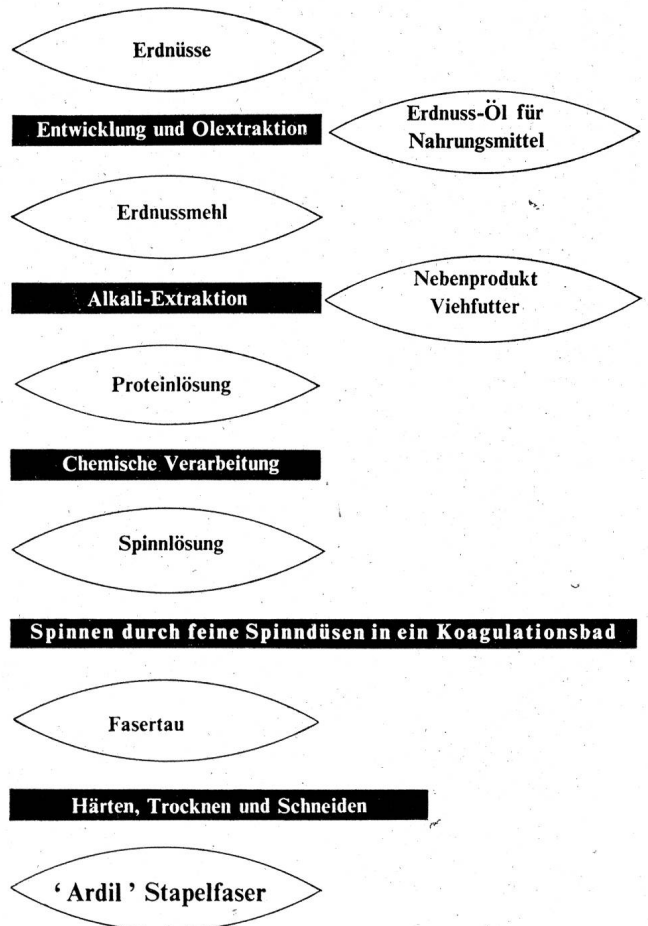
Erdnüsse

Entwicklung und Olextraktion

Erdnuss-Öl für Nahrungsmittel

Erdnussmehl

Alkali-Extraktion

Nebenprodukt Viehfutter

Proteinlösung

Chemische Verarbeitung

Spinnlösung

Spinnen durch feine Spinndüsen in ein Koagulationsbad

Fasertau

Härten, Trocknen und Schneiden

'Ardil' Stapelfaser